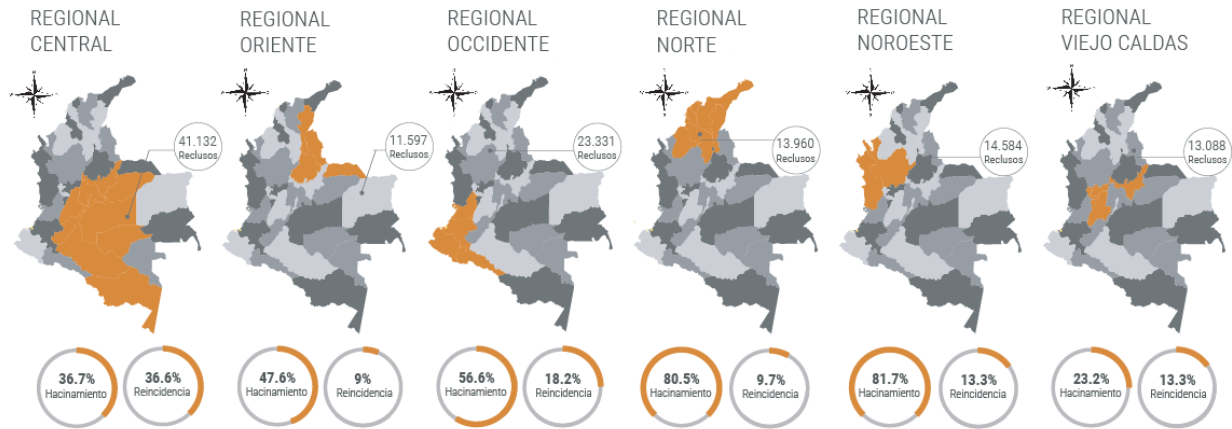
REGIONAL CENTRAL

41.132 Reclusos

36.7% Hacinamiento

36.6% Reincidencia

REGIONAL ORIENTE

11.597 Reclusos

47.6% Hacinamiento

9% Reincidencia

REGIONAL OCCIDENTE

23.331 Reclusos

56.6% Hacinamiento

18.2% Reincidencia

REGIONAL NORTE

13.960 Reclusos

80.5% Hacinamiento

9.7% Reincidencia

REGIONAL NOROESTE

14.584 Reclusos

81.7% Hacinamiento

13.3% Reincidencia

REGIONAL VIEJO CALDAS

13.088 Reclusos

23.2% Hacinamiento

13.3% Reincidencia